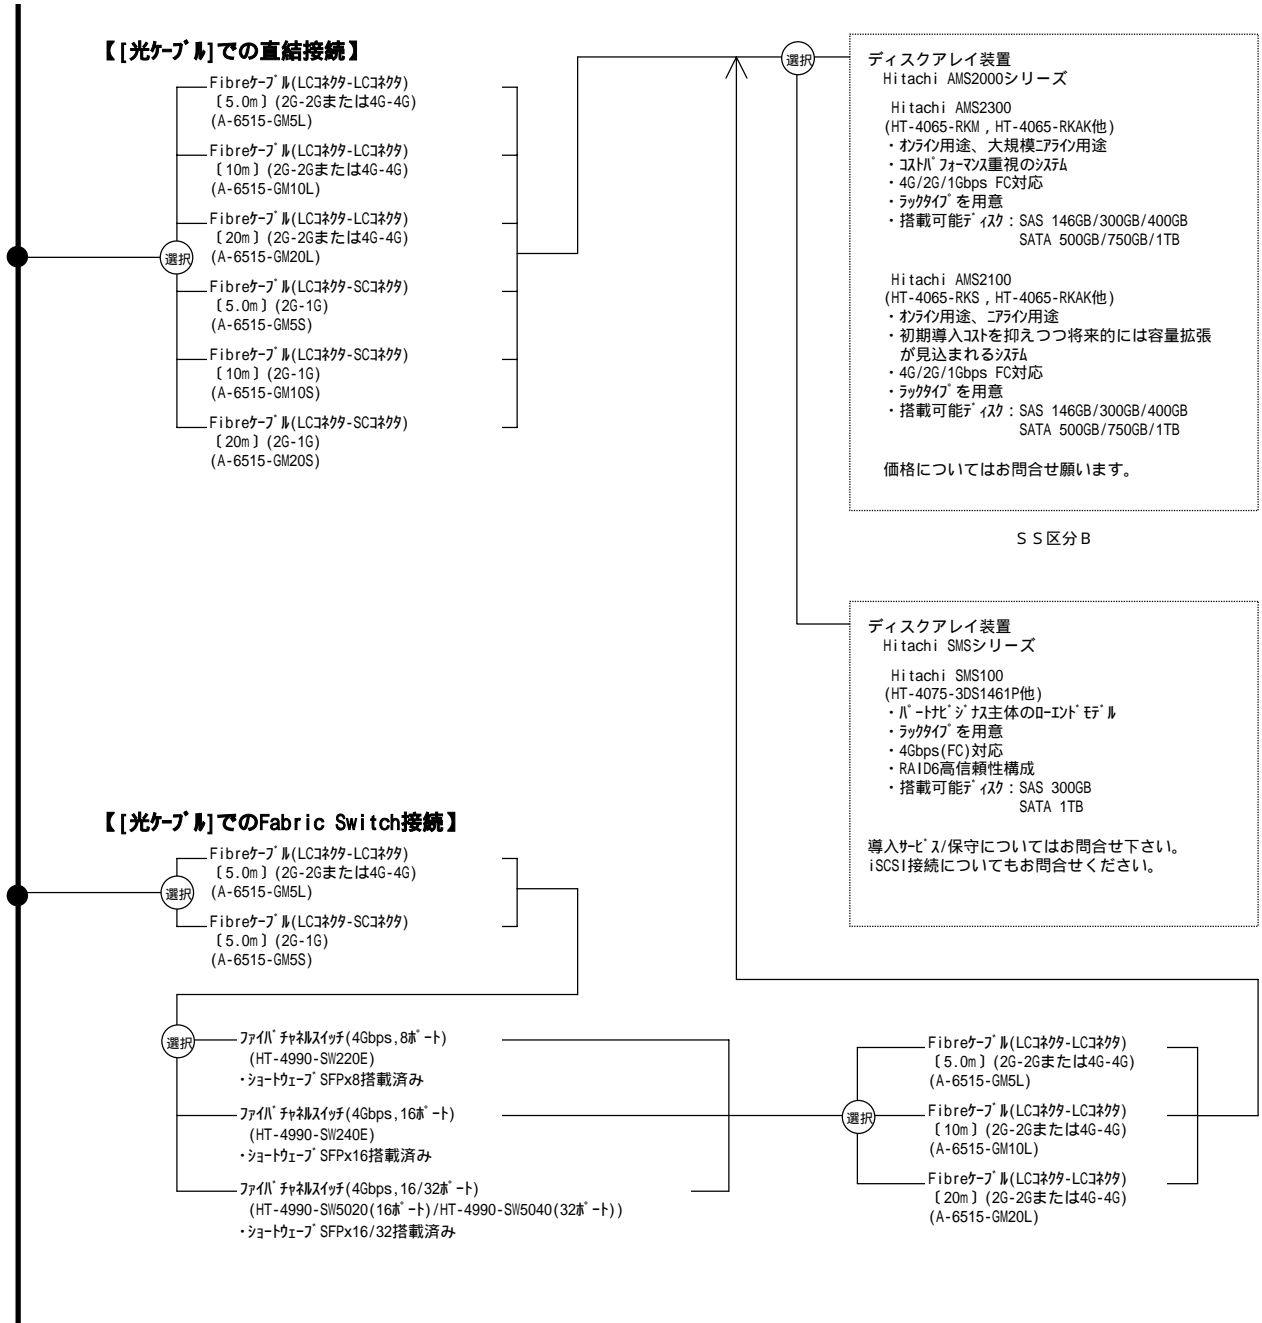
【[光ケーブル]での直結接続】

選択

Fibreケーブル(LCコネクタ-LCコネクタ)
〔5.0m〕(2G-2Gまたは4G-4G)
(A-6515-GM5L)

Fibreケーブル(LCコネクタ-LCコネクタ)
〔10m〕(2G-2Gまたは4G-4G)
(A-6515-GM10L)

Fibreケーブル(LCコネクタ-LCコネクタ)
〔20m〕(2G-2Gまたは4G-4G)
(A-6515-GM20L)

Fibreケーブル(LCコネクタ-SCコネクタ)
〔5.0m〕(2G-1G)
(A-6515-GM5S)

Fibreケーブル(LCコネクタ-SCコネクタ)
〔10m〕(2G-1G)
(A-6515-GM10S)

Fibreケーブル(LCコネクタ-SCコネクタ)
〔20m〕(2G-1G)
(A-6515-GM20S)

選択

ディスクアレイ装置
Hitachi AMS2000シリーズ

Hitachi AMS2300
(HT-4065-RKM，HT-4065-RKAK他)
・オンライン用途、大規模ニアライン用途
・コストパフォーマンス重視のシステム
・4G/2G/1Gbps FC対応
・ラックタイプを用意
・搭載可能ディスク：SAS 146GB/300GB/400GB
SATA 500GB/750GB/1TB

Hitachi AMS2100
(HT-4065-RKS，HT-4065-RKAK他)
・オンライン用途、ニアライン用途
・初期導入コストを抑えつつ将来的には容量拡張が見込まれるシステム
・4G/2G/1Gbps FC対応
・ラックタイプを用意
・搭載可能ディスク：SAS 146GB/300GB/400GB
SATA 500GB/750GB/1TB

価格についてはお問合せ願います。

ＳＳ区分Ｂ

ディスクアレイ装置
Hitachi SMSシリーズ

Hitachi SMS100
(HT-4075-3DS1461P他)
・パートナビジナス主体のローエンドモデル
・ラックタイプを用意
・4Gbps(FC)対応
・RAID6高信頼性構成
・搭載可能ディスク：SAS 300GB
SATA 1TB

導入サービス/保守についてはお問合せ下さい。
iSCSI接続についてもお問合せください。

【[光ケーブル]でのFabric Switch接続】

選択

Fibreケーブル(LCコネクタ-LCコネクタ)
〔5.0m〕(2G-2Gまたは4G-4G)
(A-6515-GM5L)

Fibreケーブル(LCコネクタ-SCコネクタ)
〔5.0m〕(2G-1G)
(A-6515-GM5S)

選択

ファイバチャネルスイッチ(4Gbps,8ポート)
(HT-4990-SW220E)
・ショートウェーブSFPx8搭載済み

ファイバチャネルスイッチ(4Gbps,16ポート)
(HT-4990-SW240E)
・ショートウェーブSFPx16搭載済み

ファイバチャネルスイッチ(4Gbps,16/32ポート)
(HT-4990-SW5020(16ポート)/HT-4990-SW5040(32ポート))
・ショートウェーブSFPx16/32搭載済み

選択

Fibreケーブル(LCコネクタ-LCコネクタ)
〔5.0m〕(2G-2Gまたは4G-4G)
(A-6515-GM5L)

Fibreケーブル(LCコネクタ-LCコネクタ)
〔10m〕(2G-2Gまたは4G-4G)
(A-6515-GM10L)

Fibreケーブル(LCコネクタ-LCコネクタ)
〔20m〕(2G-2Gまたは4G-4G)
(A-6515-GM20L)